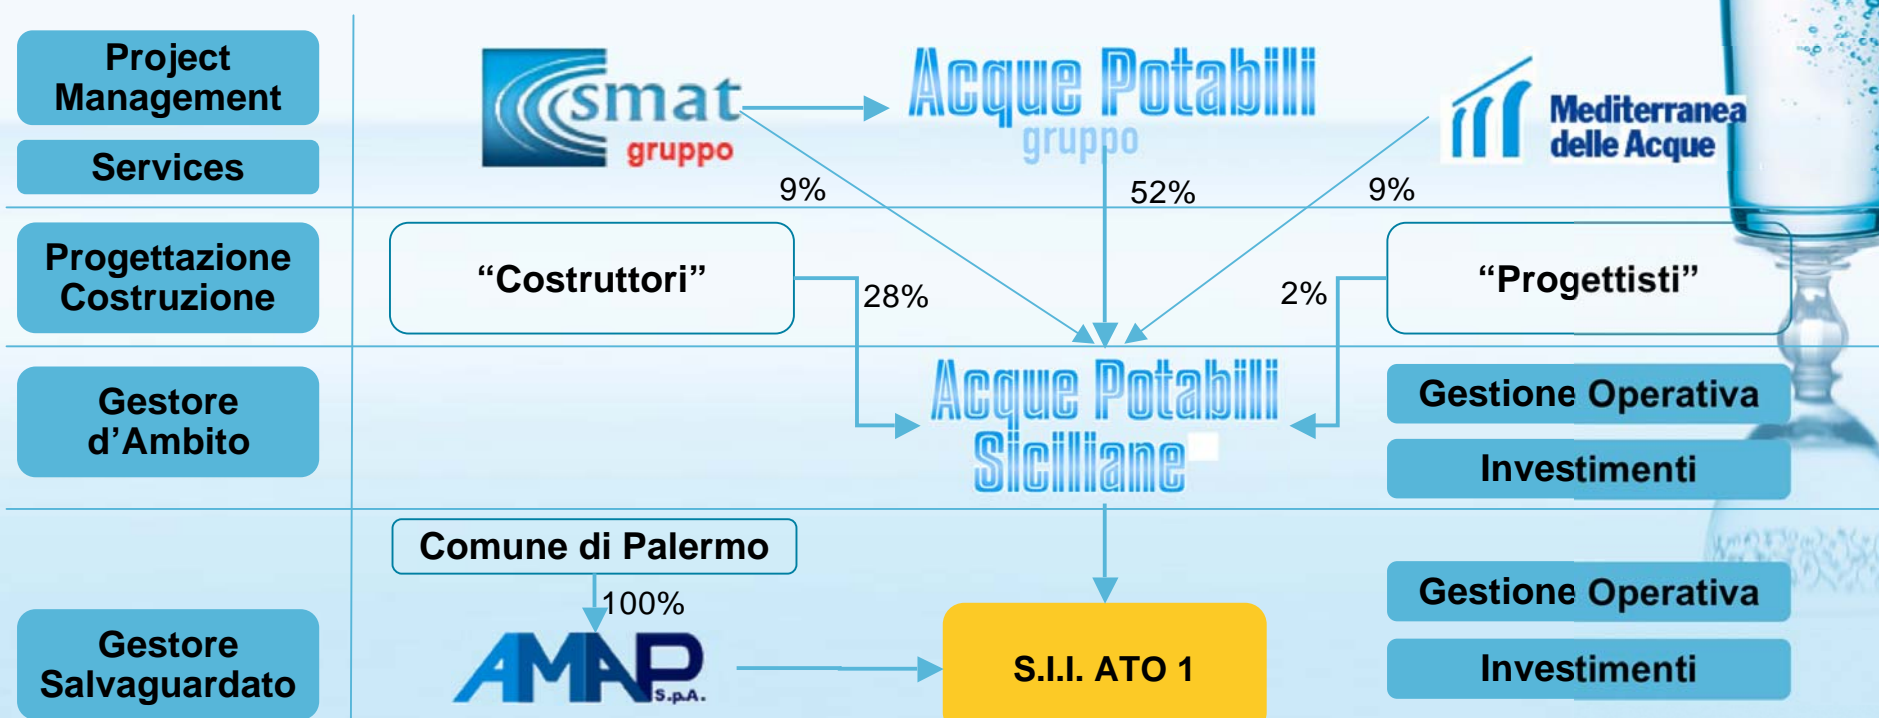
Project Management

Services

Progettazione Costruzione

Gestore d’Ambito

Gestore Salvaguardato

smat gruppo

Acque Potabili gruppo

Mediterranea delle Acque

9%

52%

9%

“Costruttori”

28%

2%

“Progettisti”

Acque Potabili Siciliane

Gestione Operativa

Investimenti

Comune di Palermo

100%

AMAP S.p.A.

S.I.I. ATO 1

Gestione Operativa

Investimenti